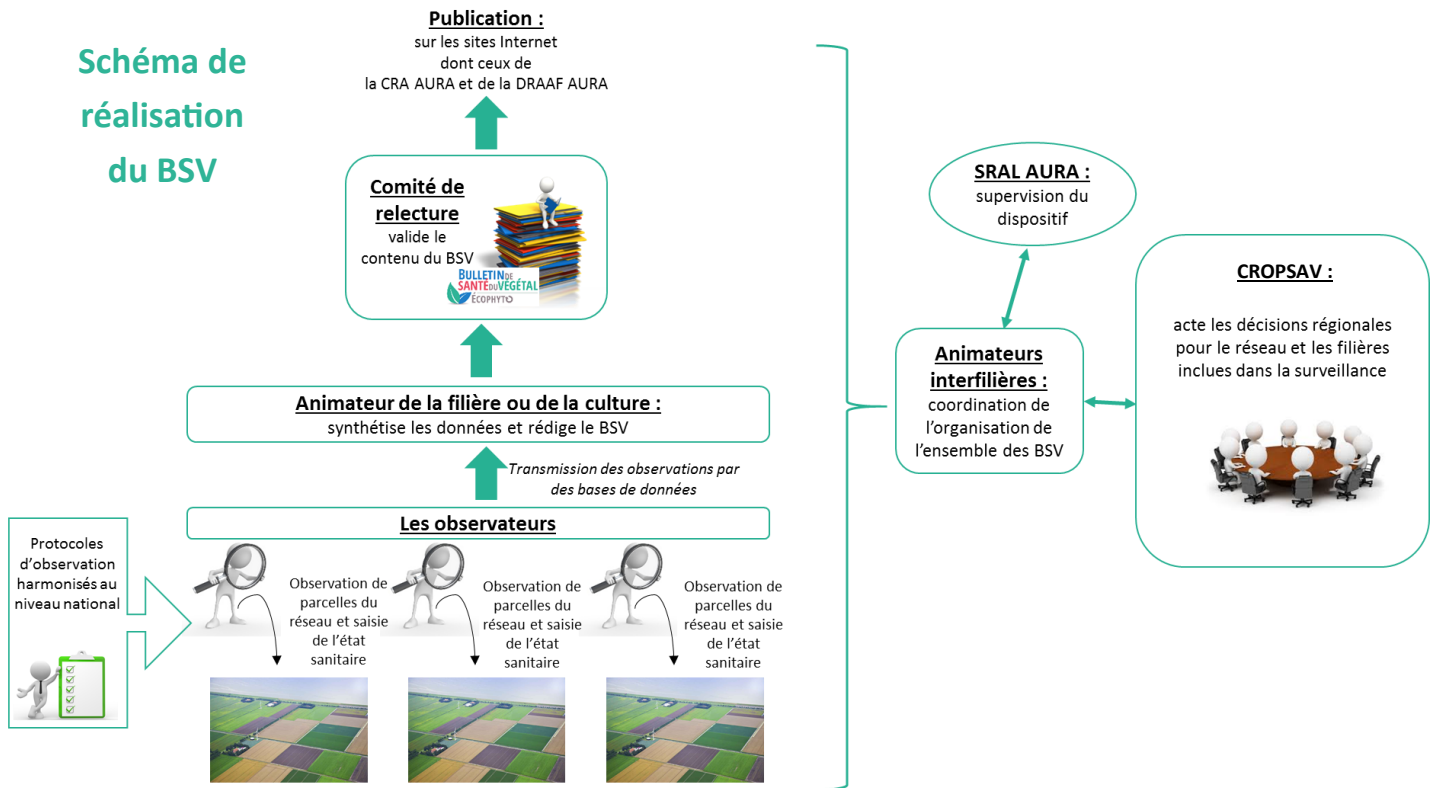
Schéma de réalisation du BSV

Publication :
sur les sites Internet dont ceux de la CRA AURA et de la DRAAF AURA

Comité de relecture
valide le contenu du BSV

BULLETIN DE SANTÉ DU VÉGÉTAL
ÉCOPHYTO

Animateur de la filière ou de la culture :
synthétise les données et rédige le BSV

Transmission des observations par des bases de données

Les observateurs

Protocoles d'observation harmonisés au niveau national

Observation de parcelles du réseau et saisie de l'état sanitaire

Observation de parcelles du réseau et saisie de l'état sanitaire

Observation de parcelles du réseau et saisie de l'état sanitaire

SRAL AURA :
supervision du dispositif

Animateurs interfilières :
coordination de l'organisation de l'ensemble des BSV

CROPSAV :
acte les décisions régionales pour le réseau et les filières inclues dans la surveillance